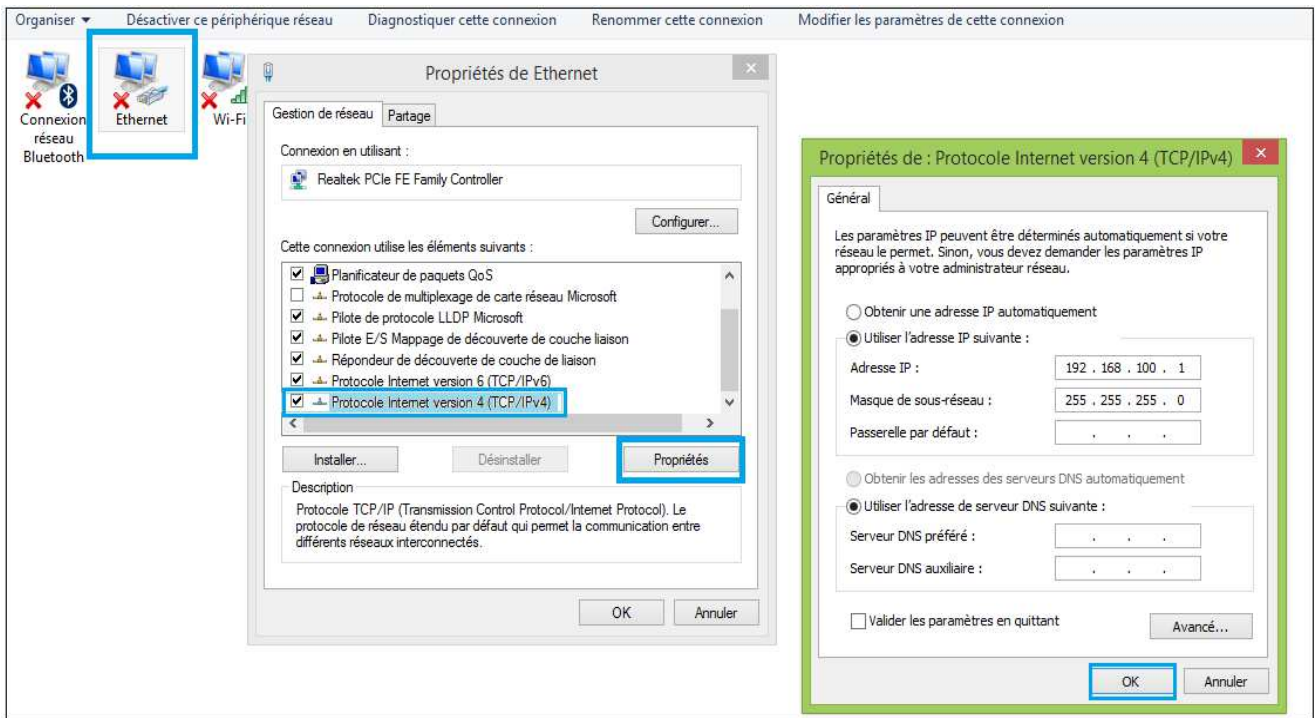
Organiser ▾ Désactiver ce périphérique réseau Diagnostiquer cette connexion Renommer cette connexion Modifier les paramètres de cette connexion

Connexion réseau Bluetooth

Ethernet

Wi-Fi

Propriétés de Ethernet

Gestion de réseau | Partage

Connexion en utilisant :

Realtek PCIe FE Family Controller

Configurer...

Cette connexion utilise les éléments suivants :

☑ Planificateur de paquets QoS
☐ Protocole de multiplexage de carte réseau Microsoft
☑ Pilote de protocole LLDP Microsoft
☑ Pilote E/S Mappage de découverte de couche liaison
☑ Répondeur de découverte de couche de liaison
☑ Protocole Internet version 6 (TCP/IPv6)
☑ Protocole Internet version 4 (TCP/IPv4)

Installer... Désinstaller Propriétés

Description

Protocole TCP/IP (Transmission Control Protocol/Internet Protocol). Le protocole de réseau étendu par défaut qui permet la communication entre différents réseaux interconnectés.

OK Annuler

Propriétés de : Protocole Internet version 4 (TCP/IPv4)

Général

Les paramètres IP peuvent être déterminés automatiquement si votre réseau le permet. Sinon, vous devez demander les paramètres IP appropriés à votre administrateur réseau.

○ Obtenir une adresse IP automatiquement
◉ Utiliser l'adresse IP suivante :

Adresse IP : 192 . 168 . 100 . 1
Masque de sous-réseau : 255 . 255 . 255 . 0
Passerelle par défaut : . . .

○ Obtenir les adresses des serveurs DNS automatiquement
◉ Utiliser l'adresse de serveur DNS suivante :

Serveur DNS préféré : . . .
Serveur DNS auxiliaire : . . .

☐ Valider les paramètres en quittant

Avancé...

OK Annuler